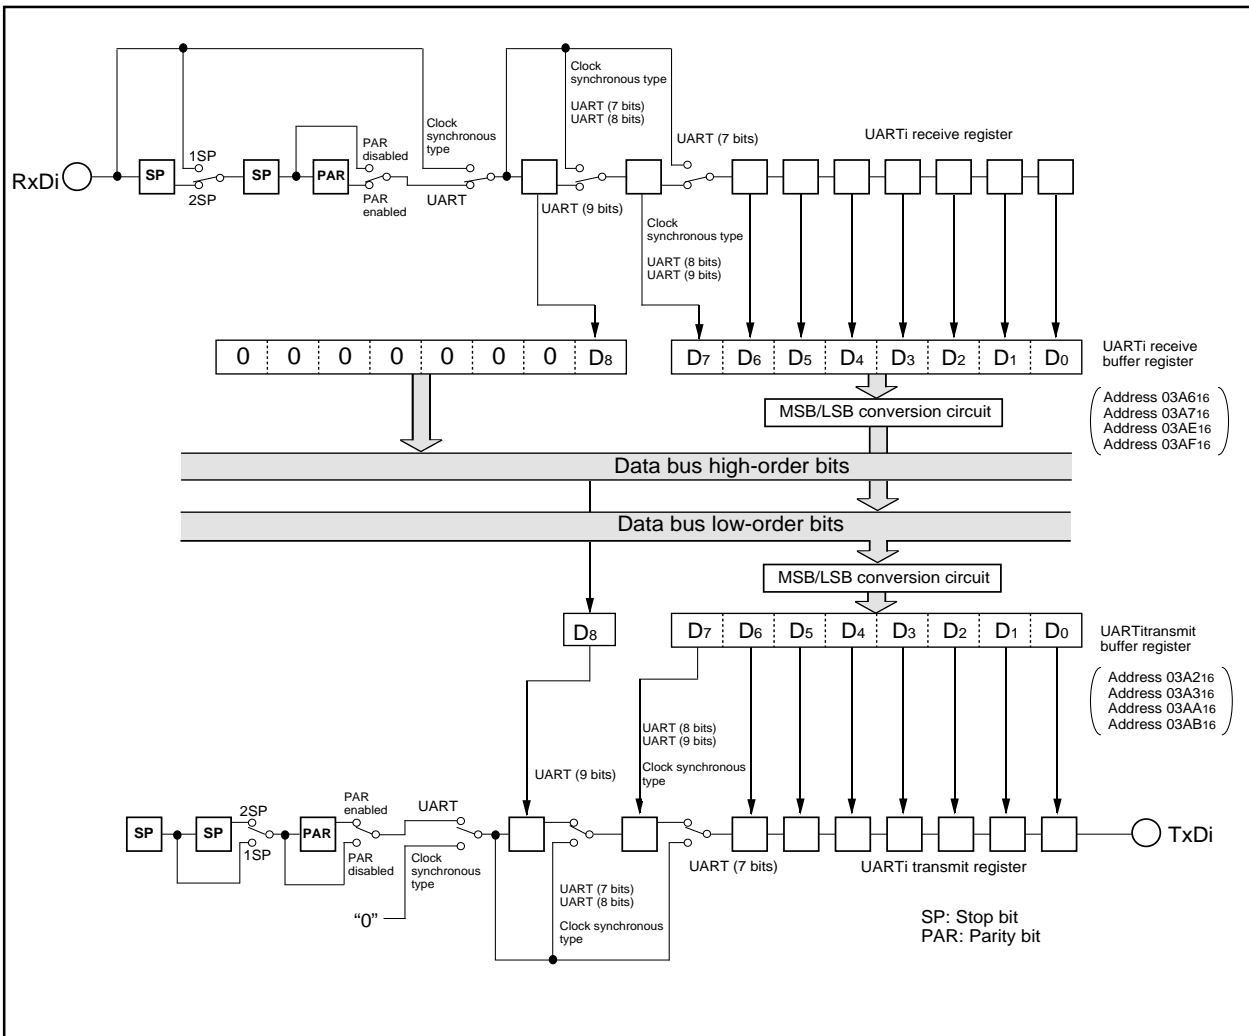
Clock synchronous type

UART (7 bits)
UART (8 bits)

UART (7 bits)

UARTi receive register

Clock synchronous type

1SP

PAR disabled

RxDi

SP

SP

PAR

2SP

PAR enabled

UART

UART (9 bits)

Clock synchronous type

UART (8 bits)
UART (9 bits)

| 0 | 0 | 0 | 0 | 0 | 0 | 0 | $D_8$ |
|---|---|---|---|---|---|---|---|

| $D_7$ | $D_6$ | $D_5$ | $D_4$ | $D_3$ | $D_2$ | $D_1$ | $D_0$ |
|---|---|---|---|---|---|---|---|

UARTi receive buffer register

MSB/LSB conversion circuit

Address $03A6_{16}$
Address $03A7_{16}$
Address $03AE_{16}$
Address $03AF_{16}$

Data bus high-order bits

Data bus low-order bits

MSB/LSB conversion circuit

$D_8$

| $D_7$ | $D_6$ | $D_5$ | $D_4$ | $D_3$ | $D_2$ | $D_1$ | $D_0$ |
|---|---|---|---|---|---|---|---|

UARTitransmit buffer register

Address $03A2_{16}$
Address $03A3_{16}$
Address $03AA_{16}$
Address $03AB_{16}$

UART (8 bits)
UART (9 bits)

Clock synchronous type

UART (9 bits)

PAR enabled

UART

SP

SP

2SP

PAR

1SP

PAR disabled

Clock synchronous type

"0"

UART (7 bits)

UARTi transmit register

TxDi

UART (7 bits)
UART (8 bits)

Clock synchronous type

SP: Stop bit
PAR: Parity bit